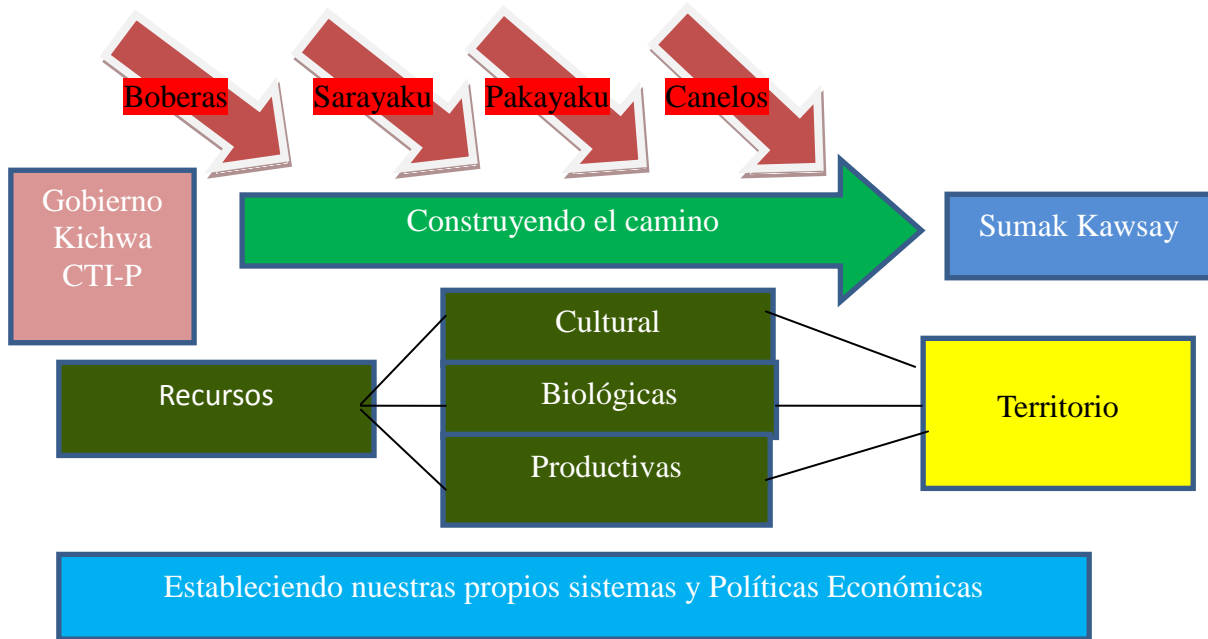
Boberas
Sarayaku
Pakayaku
Canelos

Gobierno Kichwa CTI-P

Construyendo el camino

Sumak Kawsay

Recursos

Cultural

Biológicas

Productivas

Territorio

Estableciendo nuestras propios sistemas y Políticas Económicas